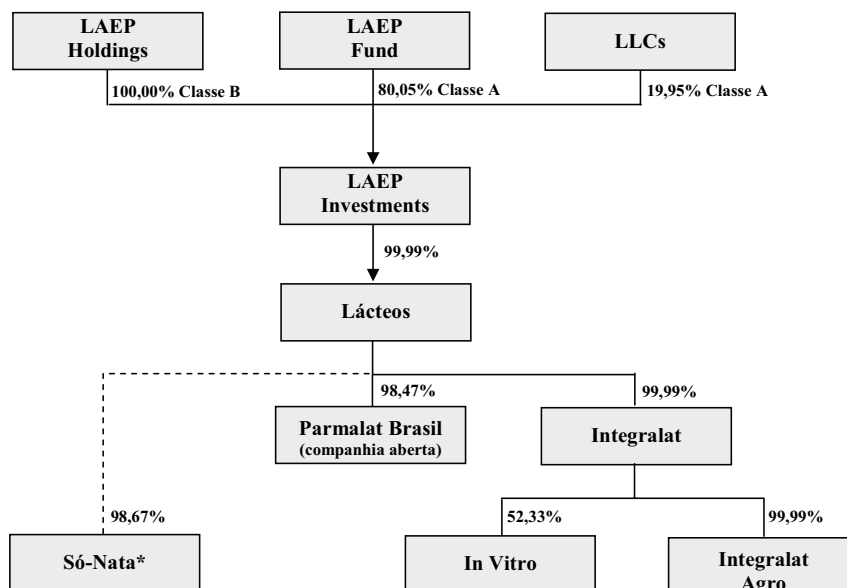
LAEP Holdings

LAEP Fund

LLCs

100,00% Classe B

80,05% Classe A

19,95% Classe A

LAEP Investments

99,99%

Lácteos

98,47%

99,99%

Parmalat Brasil (companhia aberta)

Integralat

98,67%

52,33%

99,99%

Só-Nata*

In Vitro

Integralat Agro